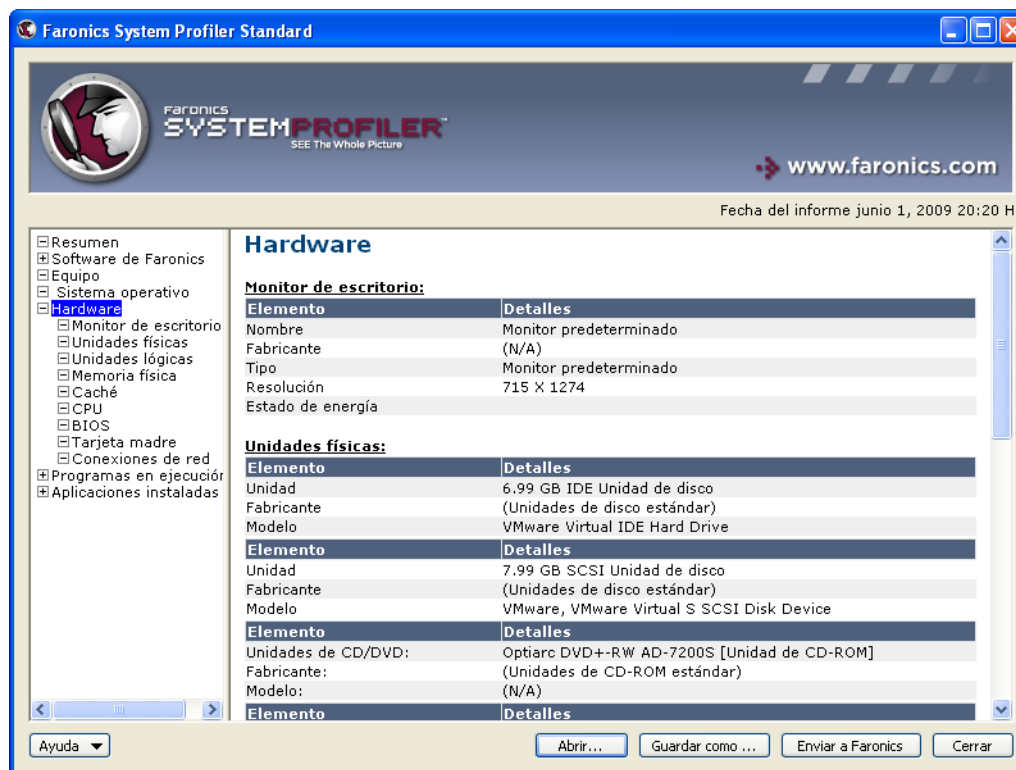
Faronics System Profiler Standard

Faronics
SYSTEMPROFILER
SEE The Whole Picture

www.faronics.com

Fecha del informe junio 1, 2009 20:20 H

⊟Resumen
⊞Software de Faronics
⊟Equipo
⊟ Sistema operativo
⊟Hardware
⊟Monitor de escritorio
⊟Unidades físicas
⊟Unidades lógicas
⊟Memoria física
⊟Caché
⊟CPU
⊟BIOS
⊟Tarjeta madre
⊟Conexiones de red
⊞Programas en ejecución
⊞Aplicaciones instaladas

Hardware

Monitor de escritorio:

| Elemento | Detalles |
|---|---|
| Nombre | Monitor predeterminado |
| Fabricante | (N/A) |
| Tipo | Monitor predeterminado |
| Resolución | 715 X 1274 |
| Estado de energía | |

Unidades físicas:

| Elemento | Detalles |
|---|---|
| Unidad | 6.99 GB IDE Unidad de disco |
| Fabricante | (Unidades de disco estándar) |
| Modelo | VMware Virtual IDE Hard Drive |

| Elemento | Detalles |
|---|---|
| Unidad | 7.99 GB SCSI Unidad de disco |
| Fabricante | (Unidades de disco estándar) |
| Modelo | VMware, VMware Virtual S SCSI Disk Device |

| Elemento | Detalles |
|---|---|
| Unidades de CD/DVD: | Optiarc DVD+-RW AD-7200S [Unidad de CD-ROM] |
| Fabricante: | (Unidades de CD-ROM estándar) |
| Modelo: | (N/A) |

| Elemento | Detalles |
|---|---|

Ayuda
Abrir...
Guardar como ...
Enviar a Faronics
Cerrar